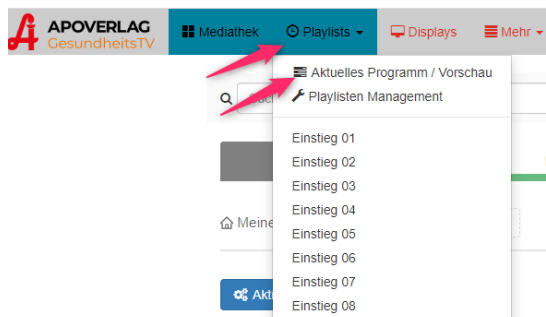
APOVERLAG
GesundheitsTV

Mediathek
Playlists
Displays
Mehr

Aktuelles Programm / Vorschau
Playlisten Management

Einstieg 01
Einstieg 02
Einstieg 03
Einstieg 04
Einstieg 05
Einstieg 06
Einstieg 07
Einstieg 08

Meine
Akti